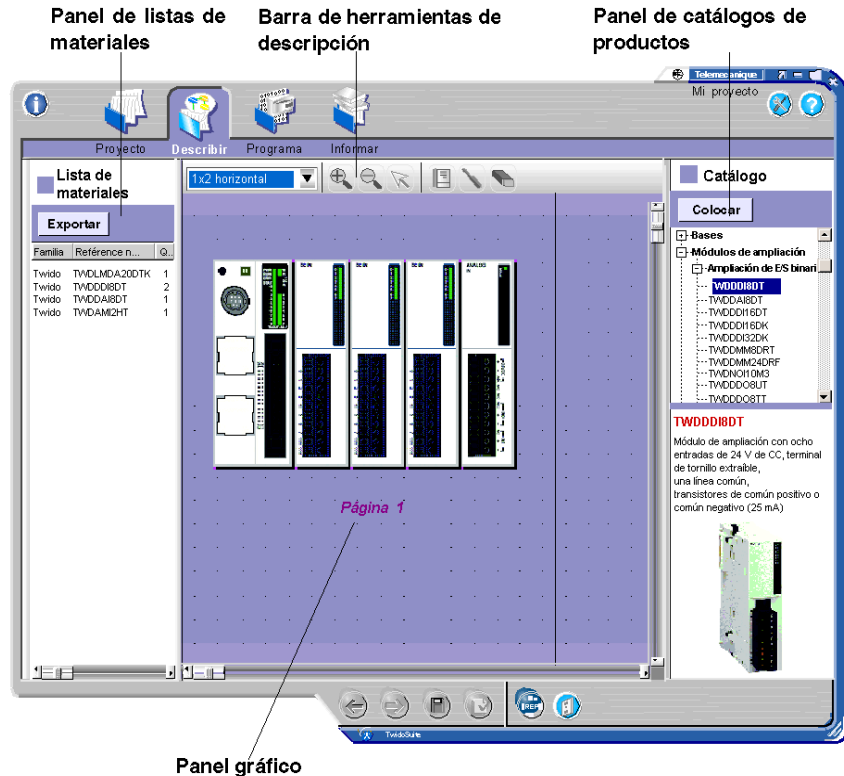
Panel de listas de materiales

Barra de herramientas de descripción

Panel de catálogos de productos

Telemecanique

Mi proyecto

Proyecto

Describir

Programa

Informar

Lista de materiales

Exportar

| Familia | Référence n... | Q.. |
|---|---|---|
| Twido | TWDLMDA20DTK | 1 |
| Twido | TWDDDI8DT | 2 |
| Twido | TWDDAI8DT | 1 |
| Twido | TWDAMI2HT | 1 |

1x2 horizontal

Página 1

Catálogo

Colocar

Bases

Módulos de ampliación

Ampliación de E/S binari

TWDDDI8DT

TWDDAI8DT

TWDDDI16DT

TWDDDI16DK

TWDDDI32DK

TWDDMM8DRT

TWDDMM24DRF

TWDNOI10M3

TWDDDO8UT

TWDDDO8TT

TWDDDI8DT

Módulo de ampliación con ocho entradas de 24 V de CC, terminal de tornillo extraíble, una línea común, transistores de común positivo o común negativo (25 mA)

TwidoSuite

Panel gráfico